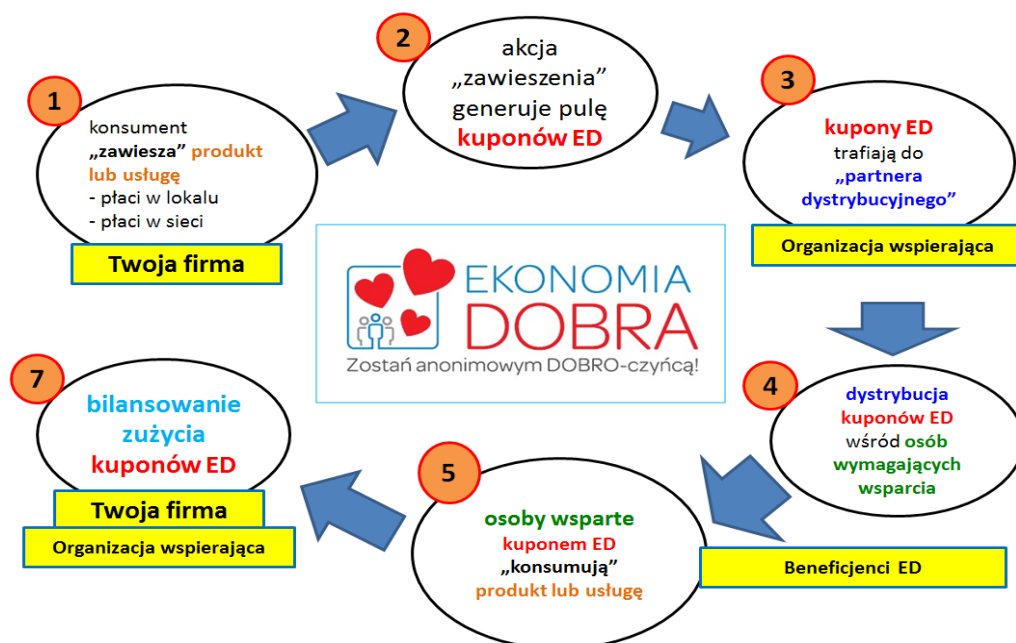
1

konsument „zawiesza” produkt lub usługę
- płaci w lokalu
- płaci w sieci

Twoja firma

2

akcja „zawieszenia” generuje pulę kuponów ED

3

kupony ED trafiają do „partnera dystrybucyjnego”

Organizacja wspierająca

EKONOMIA DOBRA
Zostań anonimowym DOBRO-czyńcą!

4

dystrybucja kuponów ED wśród osób wymagających wsparcia

Beneficjenci ED

5

osoby wsparte kuponem ED „konsumują” produkt lub usługę

7

bilansowanie zużycia kuponów ED

Twoja firma

Organizacja wspierająca